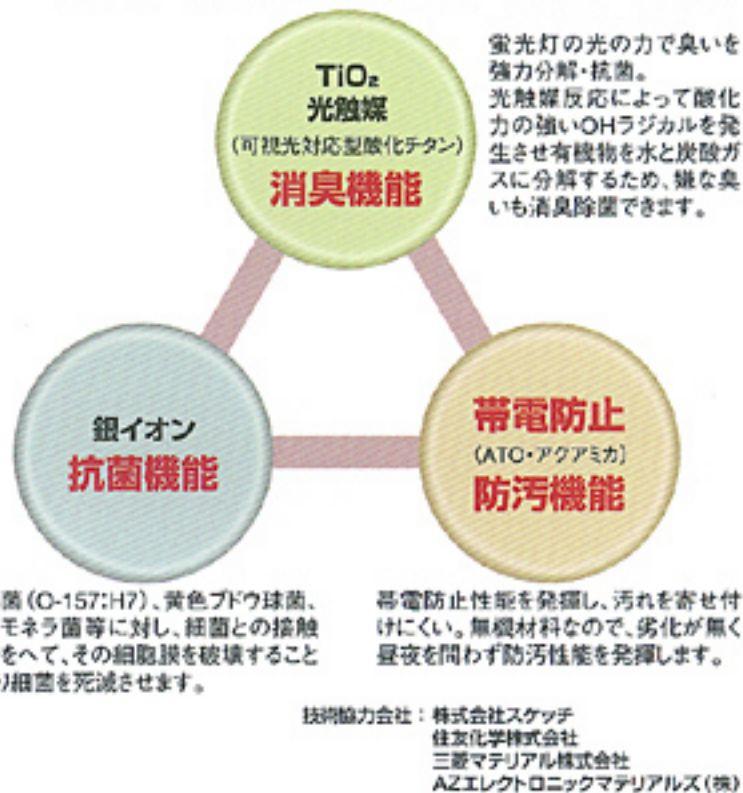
$TiO_2$
光触媒
（可視光対応型酸化チタン）
消臭機能

蛍光灯の光の力で臭いを強力分解・抗菌。
光触媒反応によって酸化力の強いOHラジカルを発生させ有機物を水と炭酸ガスに分解するため、嫌な臭いも消臭除菌できます。

銀イオン
抗菌機能

帯電防止
（ATC・アクアミカ）
防汚機能

菌（O-157:H7）、黄色ブドウ球菌、モネラ菌等に対し、細菌との接触をへて、その細胞膜を破壊すること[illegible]細菌を死滅させます。

帯電防止性能を発揮し、汚れを寄せ付けにくい。無機材料なので、劣化が無く昼夜を問わず防汚性能を発揮します。

技術協力会社：株式会社スケッチ
住友化学株式会社
三菱マテリアル株式会社
AZエレクトロニックマテリアルズ（株）